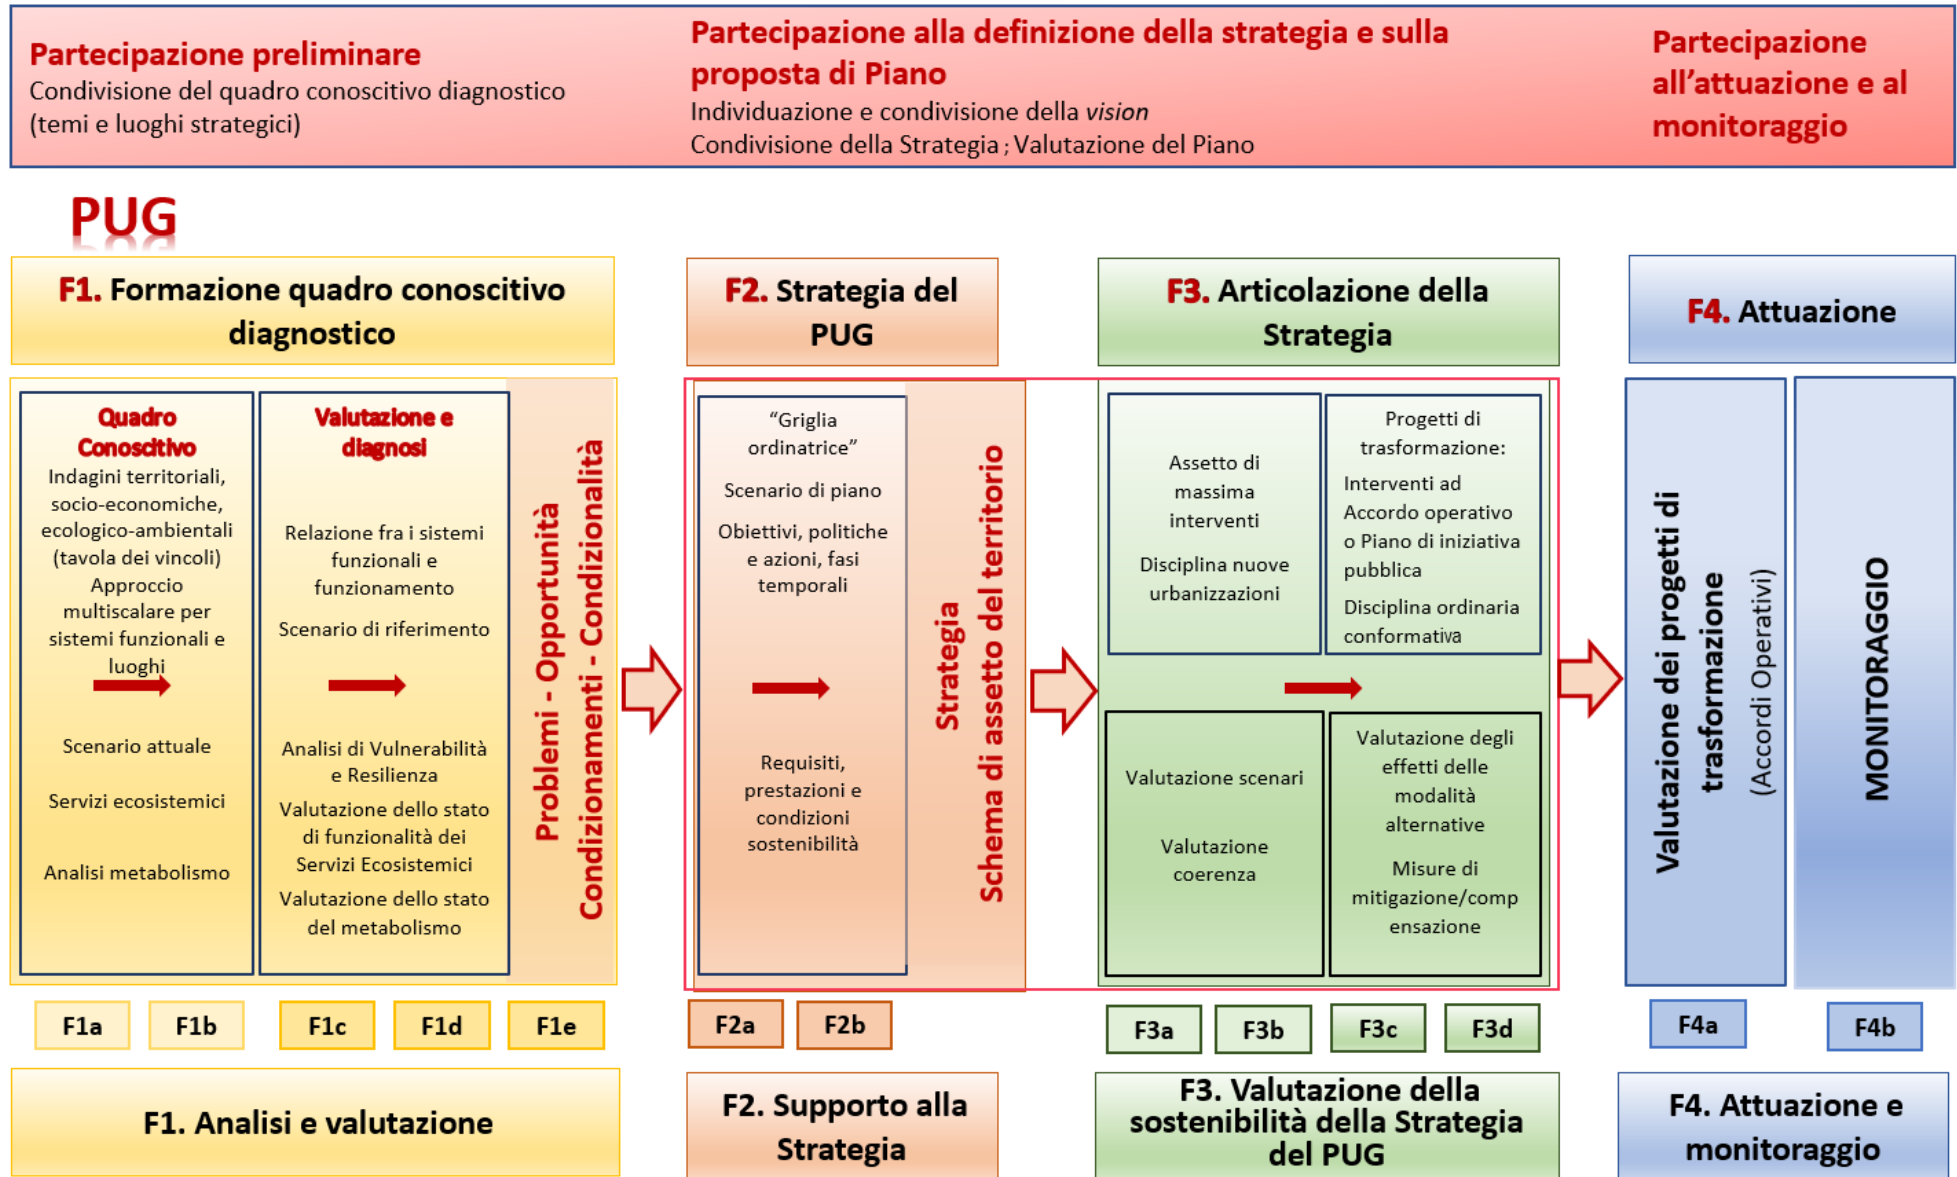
Partecipazione preliminare
Condivisione del quadro conoscitivo diagnostico (temi e luoghi strategici)

Partecipazione alla definizione della strategia e sulla proposta di Piano
Individuazione e condivisione della *vision*
Condivisione della Strategia ; Valutazione del Piano

Partecipazione all'attuazione e al monitoraggio

PUG

F1. Formazione quadro conoscitivo diagnostico

F2. Strategia del PUG

F3. Articolazione della Strategia

F4. Attuazione

Quadro Conoscitivo
Indagini territoriali, socio-economiche, ecologico-ambientali (tavola dei vincoli)
Approccio multiscalare per sistemi funzionali e luoghi

Scenario attuale

Servizi ecosistemici

Analisi metabolismo

Valutazione e diagnosi

Relazione fra i sistemi funzionali e funzionamento

Scenario di riferimento

Analisi di Vulnerabilità e Resilienza

Valutazione dello stato di funzionalità dei Servizi Ecosistemici

Valutazione dello stato del metabolismo

Problemi - Opportunità
Condizionamenti - Condizionalità

"Griglia ordinatrice"

Scenario di piano

Obiettivi, politiche e azioni, fasi temporali

Requisiti, prestazioni e condizioni sostenibilità

Strategia
Schema di assetto del territorio

Assetto di massima interventi

Disciplina nuove urbanizzazioni

Progetti di trasformazione:
Interventi ad Accordo operativo o Piano di iniziativa pubblica
Disciplina ordinaria conformativa

Valutazione scenari

Valutazione coerenza

Valutazione degli effetti delle modalità alternative

Misure di mitigazione/compensazione

Valutazione dei progetti di trasformazione
(Accordi Operativi)

MONITORAGGIO

F1a F1b F1c F1d F1e

F2a F2b

F3a F3b F3c F3d

F4a F4b

F1. Analisi e valutazione

F2. Supporto alla Strategia

F3. Valutazione della sostenibilità della Strategia del PUG

F4. Attuazione e monitoraggio